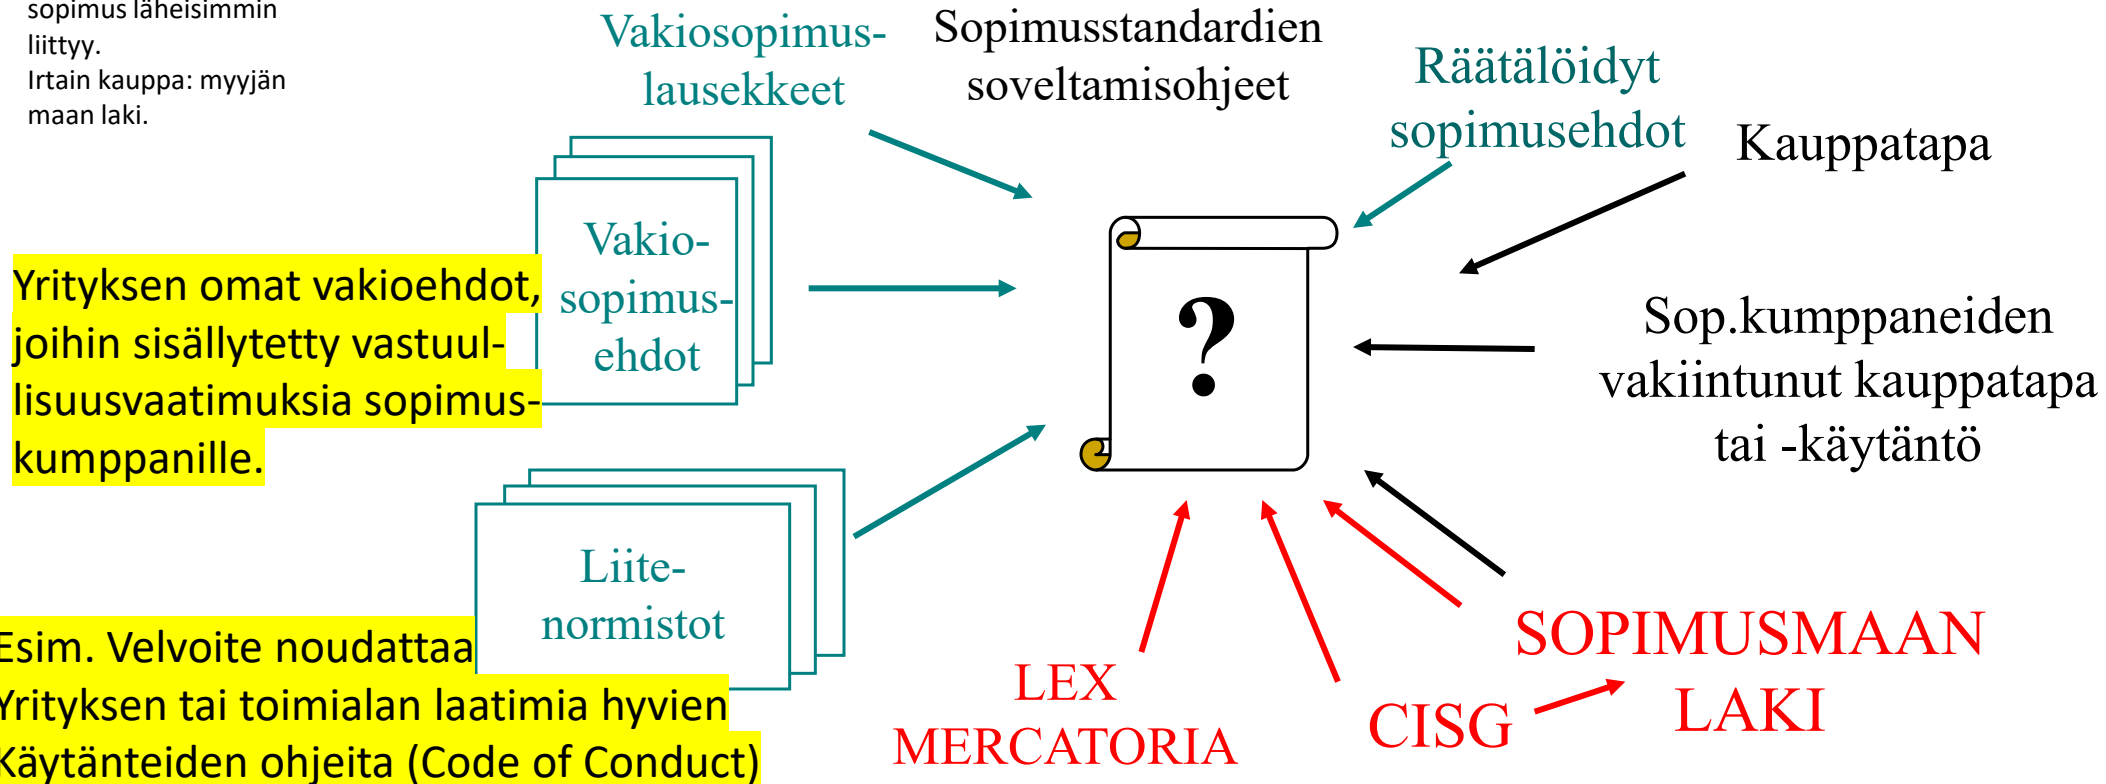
sopimus läheisimmin liittyy.
Irtain kauppa: myyjän maan laki.

Vakiosopimuslausekkeet

Sopimusstandardien soveltamisohjeet

Räätälöidyt sopimusehdot

Kauppatapa

Yrityksen omat vakioehdot, joihin sisällytetty vastuullisuusvaatimuksia sopimuskumppanille.

Vakiosopimusehdot

?

Sop.kumppaneiden vakiintunut kauppatapa tai -käytäntö

Liitenormistot

Esim. Velvoite noudattaa Yrityksen tai toimialan laatimia hyvien Käytänteiden ohjeita (Code of Conduct)

LEX MERCATORIA

CISG

SOPIMUSMAAN LAKI